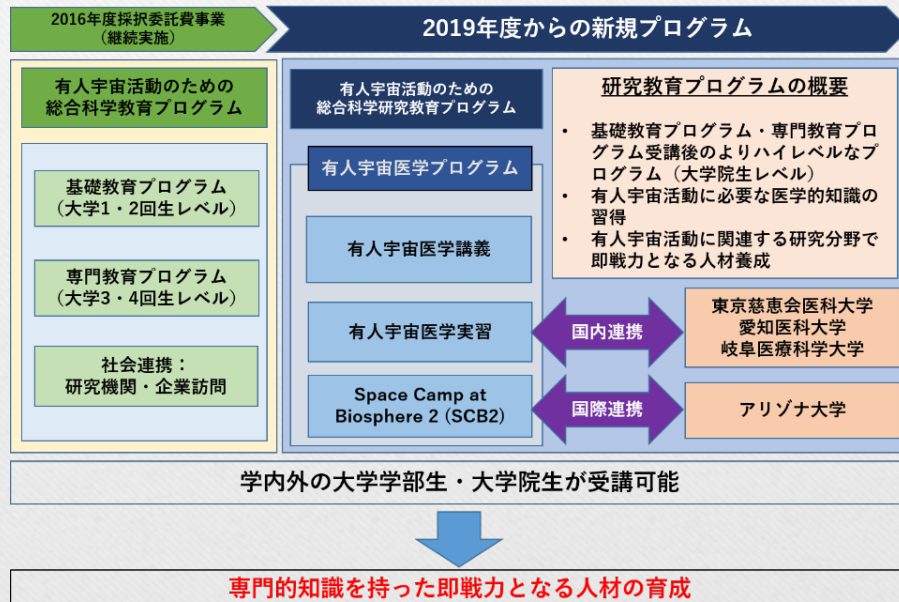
2016年度採択委託費事業
（継続実施）

2019年度からの新規プログラム

有人宇宙活動のための
総合科学教育プログラム

基礎教育プログラム
（大学1・2回生レベル）

専門教育プログラム
（大学3・4回生レベル）

社会連携：
研究機関・企業訪問

有人宇宙活動のための
総合科学研究教育プログラム

有人宇宙医学プログラム

有人宇宙医学講義

有人宇宙医学実習

Space Camp at Biosphere 2 (SCB2)

研究教育プログラムの概要

• 基礎教育プログラム・専門教育プログラム受講後のよりハイレベルなプログラム（大学院生レベル）
• 有人宇宙活動に必要な医学的知識の習得
• 有人宇宙活動に関連する研究分野で即戦力となる人材養成

国内連携

東京慈恵会医科大学
愛知医科大学
岐阜医療科学大学

国際連携

アリゾナ大学

学内外の大学学部生・大学院生が受講可能

専門的知識を持った即戦力となる人材の育成